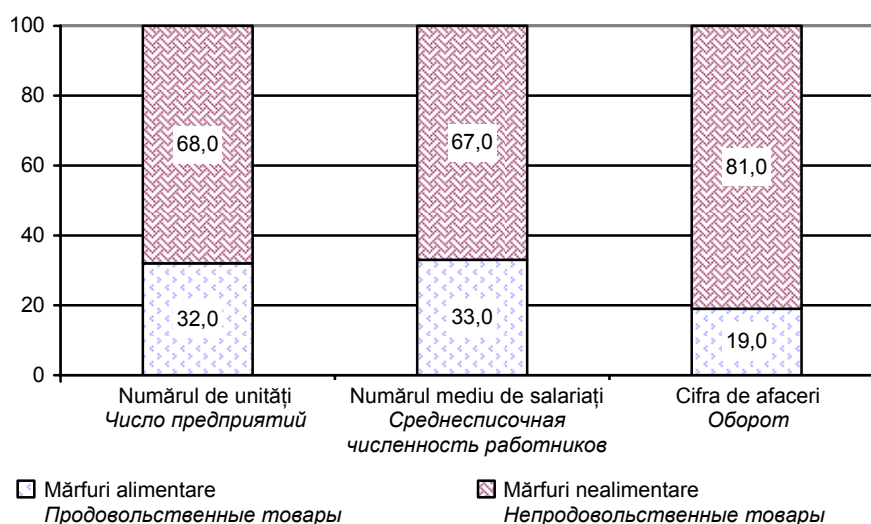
100
80
60
40
20
0

68,0
32,0

67,0
33,0

81,0
19,0

Numărul de unități
Число предприятий

Numărul mediu de salariați
Среднесписочная численность работников

Cifra de afaceri
Оборот

Mărfuri alimentare
Продовольственные товары

Mărfuri nealimentare
Непродовольственные товары